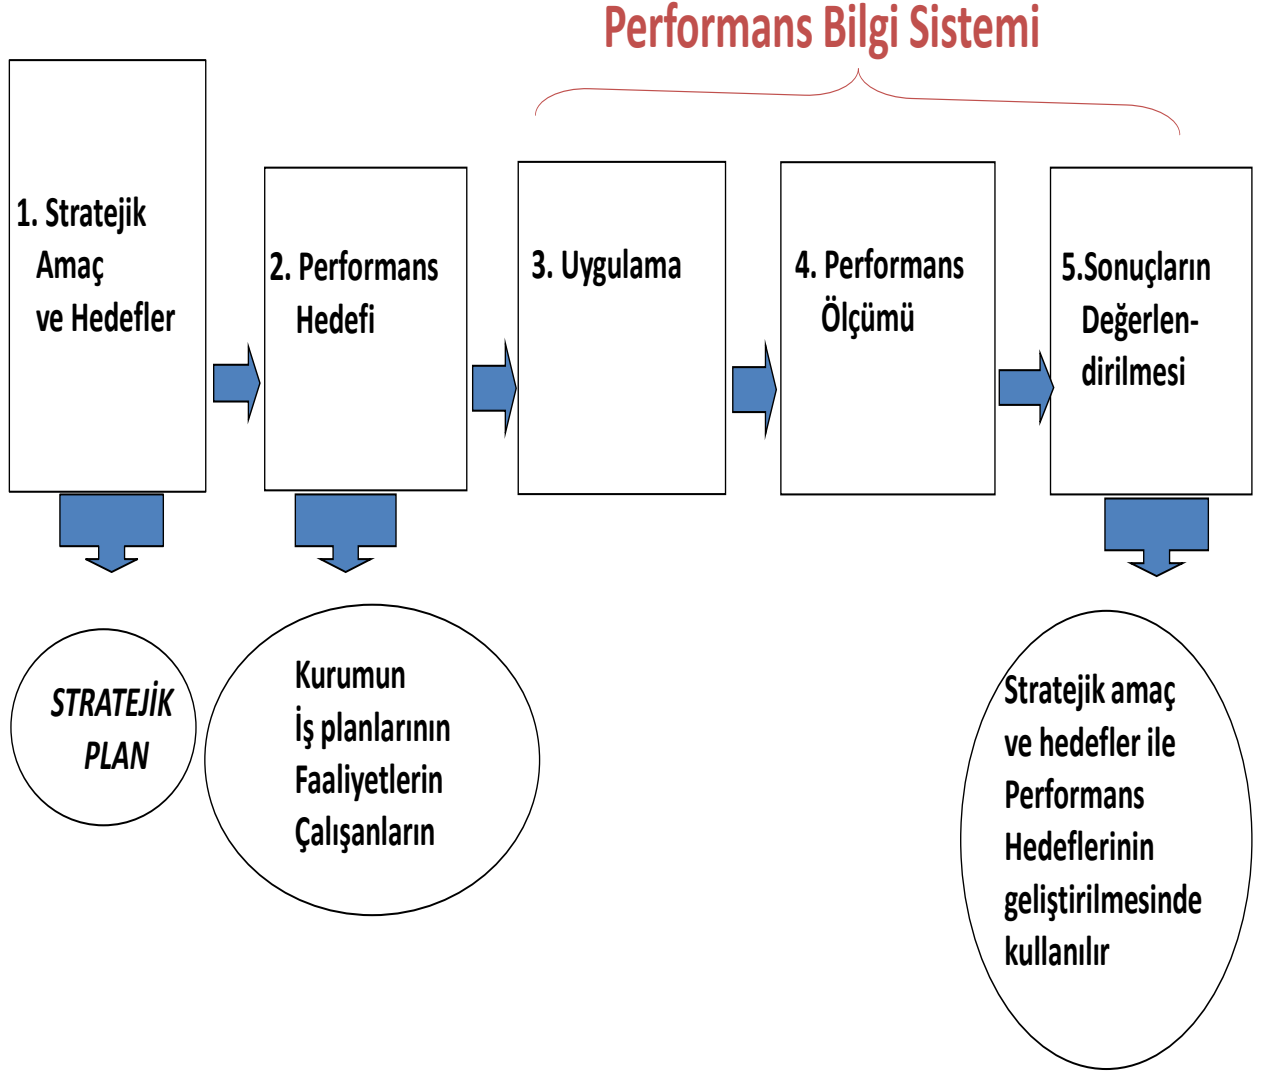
Performans Bilgi Sistemi

1. Stratejik Amaç ve Hedefler

2. Performans Hedefi

3. Uygulama

4. Performans Ölçümü

5.Sonuçların Değerlendirilmesi

STRATEJİK PLAN

Kurumun
İş planlarının
Faaliyetlerin
Çalışanların

Stratejik amaç ve hedefler ile Performans Hedeflerinin geliştirilmesinde kullanılır